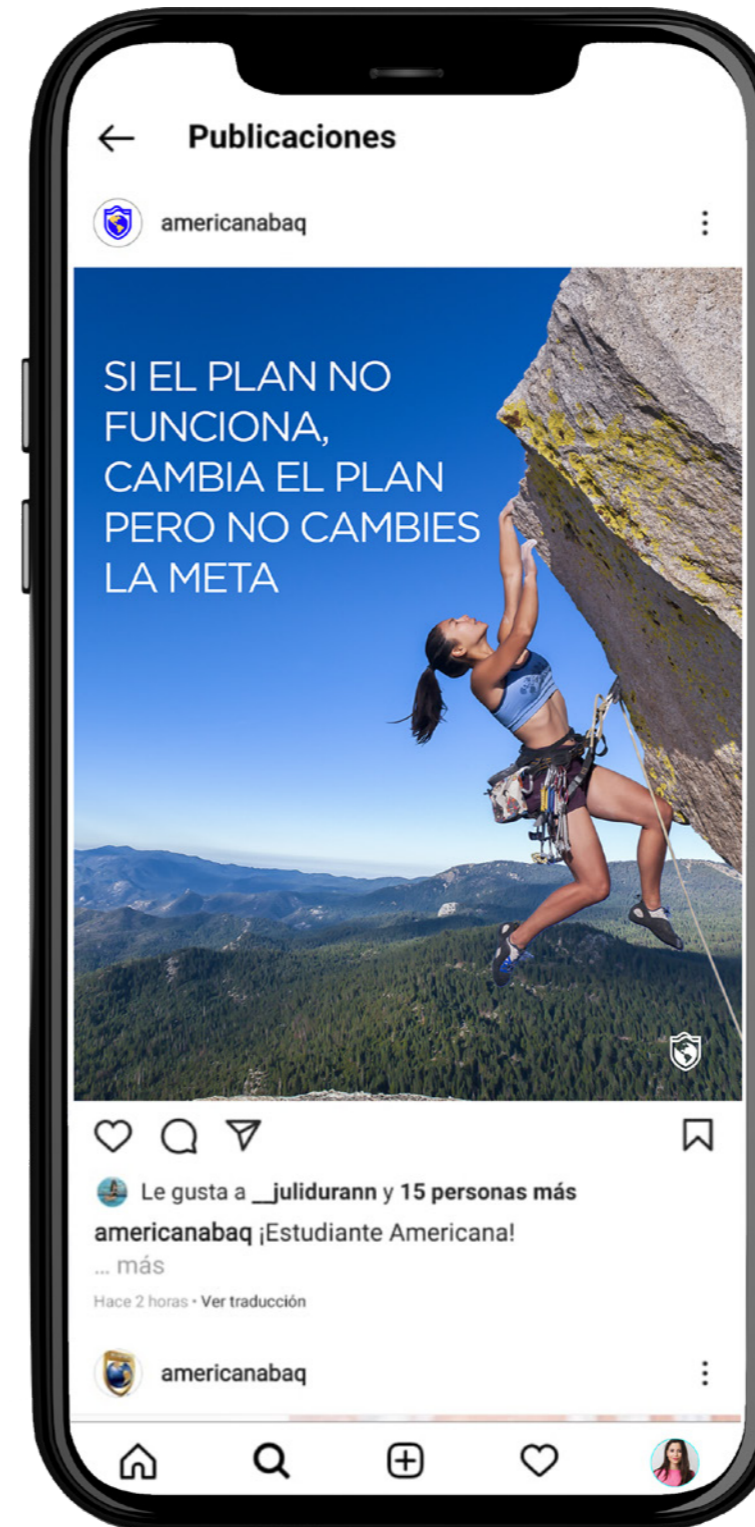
Publicaciones

americanabaq

SI EL PLAN NO FUNCIONA, CAMBIA EL PLAN PERO NO CAMBIES LA META

Le gusta a __julidurann y 15 personas más

americanabaq ¡Estudiante Americana!
... más

Hace 2 horas • Ver traducción

americanabaq